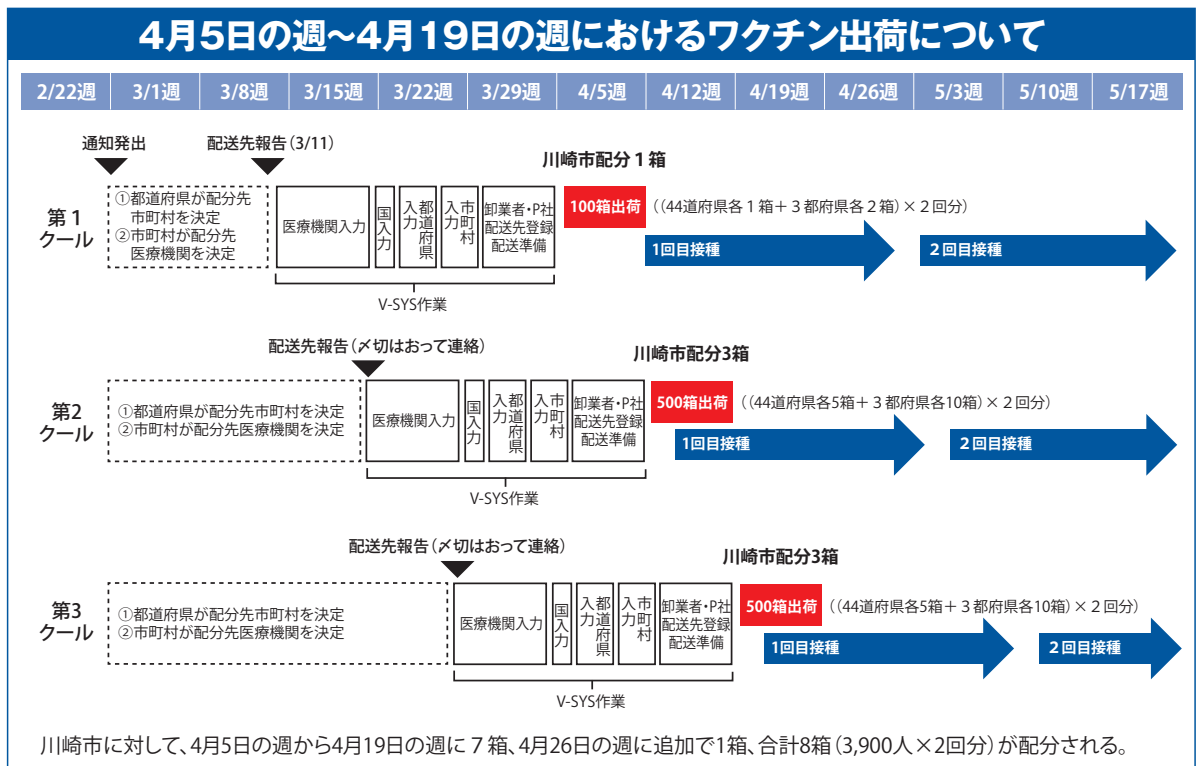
4月5日の週～4月19日の週におけるワクチン出荷について

| 2/22週 | 3/1週 | 3/8週 | 3/15週 | 3/22週 | 3/29週 | 4/5週 | 4/12週 | 4/19週 | 4/26週 | 5/3週 | 5/10週 | 5/17週 |
|---|---|---|---|---|---|---|---|---|---|---|---|---|

通知発出

配送先報告（3/11）

第１クール

①都道府県が配分先市町村を決定
②市町村が配分先医療機関を決定

医療機関入力

国入力

都道府県入力

市町村入力

卸業者・P社配送先登録配送準備

V-SYS作業

川崎市配分１箱

100箱出荷 （(44道府県各１箱＋３都府県各２箱）×２回分）

1回目接種

２回目接種

配送先報告（〆切はおって連絡）

第2クール

①都道府県が配分先市町村を決定
②市町村が配分先医療機関を決定

医療機関入力

国入力

都道府県入力

市町村入力

卸業者・P社配送先登録配送準備

V-SYS作業

川崎市配分3箱

500箱出荷 （(44道府県各5箱＋３都府県各10箱）×２回分）

1回目接種

２回目接種

配送先報告（〆切はおって連絡）

第3クール

①都道府県が配分先市町村を決定
②市町村が配分先医療機関を決定

医療機関入力

国入力

都道府県入力

市町村入力

卸業者・P社配送先登録配送準備

V-SYS作業

川崎市配分3箱

500箱出荷 （(44道府県各5箱＋３都府県各10箱）×２回分）

1回目接種

２回目接種

川崎市に対して、4月5日の週から4月19日の週に７箱、4月26日の週に追加で1箱、合計8箱（3,900人×2回分）が配分される。